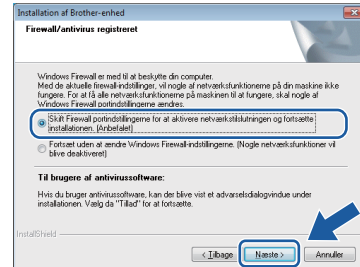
Installation af Brother-enhed

Firewall/antivirus registreret

Windows Firewall er med til at beskytte din computer.
Med de aktuelle firewall-indstillinger, vil nogle af netværksfunktionerne på din maskine ikke fungere. For at få alle netværksfunktionerne på maskinen til at fungere, skal nogle af Windows Firewall portindstillingerne ændres.

Skift Firewall portindstillingerne for at aktivere netværkstilslutningen og fortsætte installationen. (Anbefalet)

Fortsæt uden at ændre Windows Firewall-indstillingerne. (Nogle netværksfunktioner vil blive deaktiveret)

Til brugere af antivirussoftware:

Hvis du bruger antivirussoftware, kan der blive vist et advarselsdialogvindue under installationen. Vælg da "Tillad" for at fortsætte.

InstallShield

< Tilbage   Næste >   Annuller